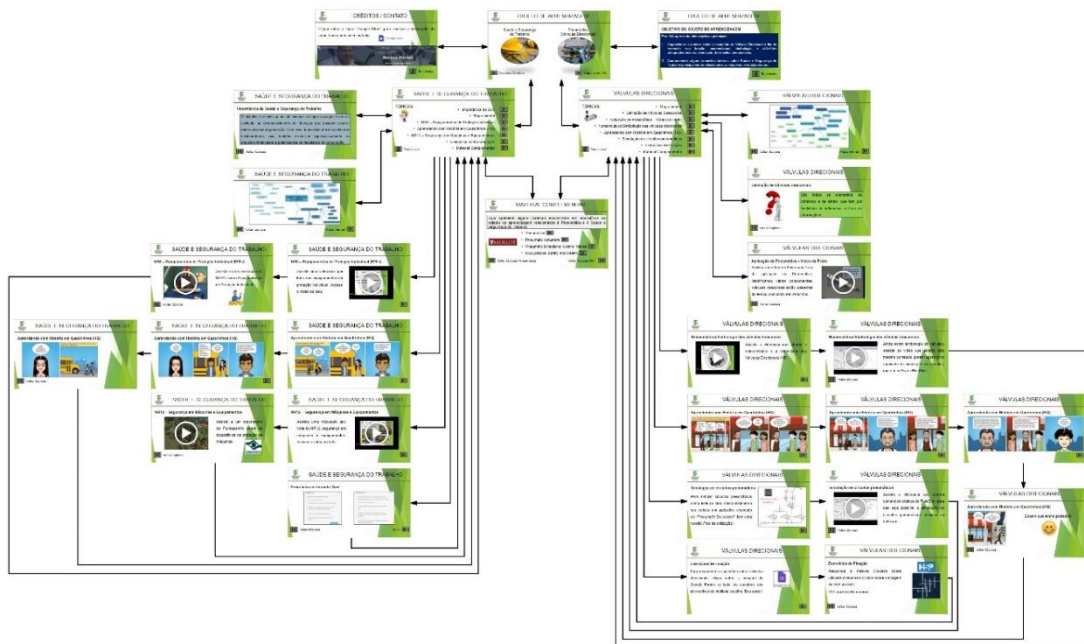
CRÉDITOS / CONTATO

OBJETO DE APRENDIZAGEM

Saúde e Segurança do Trabalho

Válvulas Direcionais

OBJETO DE APRENDIZAGEM

OBJETIVOS DO OBJETO DE APRENDIZAGEM

SAÚDE E SEGURANÇA DO TRABALHO

Importância da Saúde e Segurança do Trabalho

SAÚDE E SEGURANÇA DO TRABALHO

TÓPICOS

VÁLVULAS DIRECIONAIS

TÓPICOS

VÁLVULAS DIRECIONAIS

SAÚDE E SEGURANÇA DO TRABALHO

VÁLVULAS DIRECIONAIS

MATERIAL COMPLEMENTAR

VÁLVULAS DIRECIONAIS

SAÚDE E SEGURANÇA DO TRABALHO

NR6 – Equipamento de Proteção Individual (EPI)

SAÚDE E SEGURANÇA DO TRABALHO

NR6 – Equipamento de Proteção Individual (EPI)

SAÚDE E SEGURANÇA DO TRABALHO

Aprendendo com História em Quadrinhos (HQ)

SAÚDE E SEGURANÇA DO TRABALHO

Aprendendo com História em Quadrinhos (HQ)

SAÚDE E SEGURANÇA DO TRABALHO

Aprendendo com História em Quadrinhos (HQ)

VÁLVULAS DIRECIONAIS

VÁLVULAS DIRECIONAIS

SAÚDE E SEGURANÇA DO TRABALHO

NR12 – Segurança em Máquinas e Equipamentos

SAÚDE E SEGURANÇA DO TRABALHO

NR12 – Segurança em Máquinas e Equipamentos

VÁLVULAS DIRECIONAIS

Aprendendo com História em Quadrinhos (HQ)

VÁLVULAS DIRECIONAIS

Aprendendo com História em Quadrinhos (HQ)

VÁLVULAS DIRECIONAIS

Aprendendo com História em Quadrinhos (HQ)

SAÚDE E SEGURANÇA DO TRABALHO

VÁLVULAS DIRECIONAIS

VÁLVULAS DIRECIONAIS

VÁLVULAS DIRECIONAIS

Aprendendo com História em Quadrinhos (HQ)

VÁLVULAS DIRECIONAIS

Exercício de Fixação

VÁLVULAS DIRECIONAIS